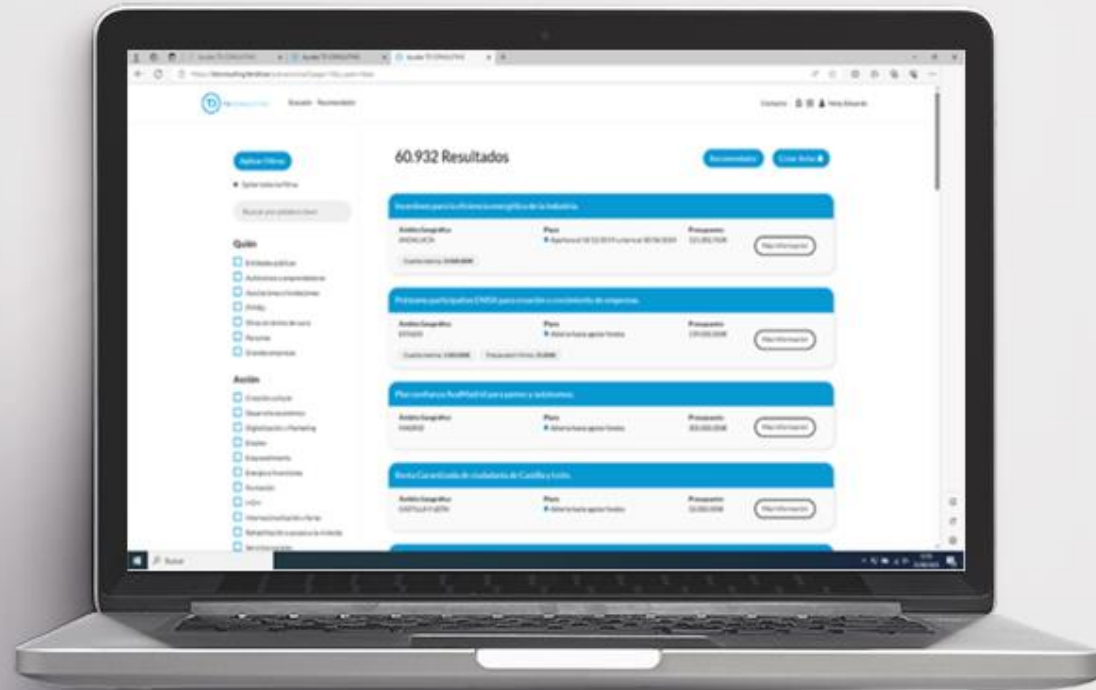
60.932 Resultados

Aplicar Filtros

Quién

Acción

Incentivos para la eficiencia energética de la industria.

Ámbito Geográfico
ANDALUCÍA

Plazo

Presupuesto

Más Información

Préstamo participativo ENISA para creación o crecimiento de empresas.

Ámbito Geográfico
ESTADO

Plazo

Presupuesto

Más Información

Plan confianza ReaMadrid para pymes y autónomos.

Ámbito Geográfico
MADRID

Plazo

Presupuesto

Más Información

Renta Garantizada de ciudadanía de Castilla y León.

Ámbito Geográfico
CASTILLA Y LEÓN

Plazo

Presupuesto

Más Información

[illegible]